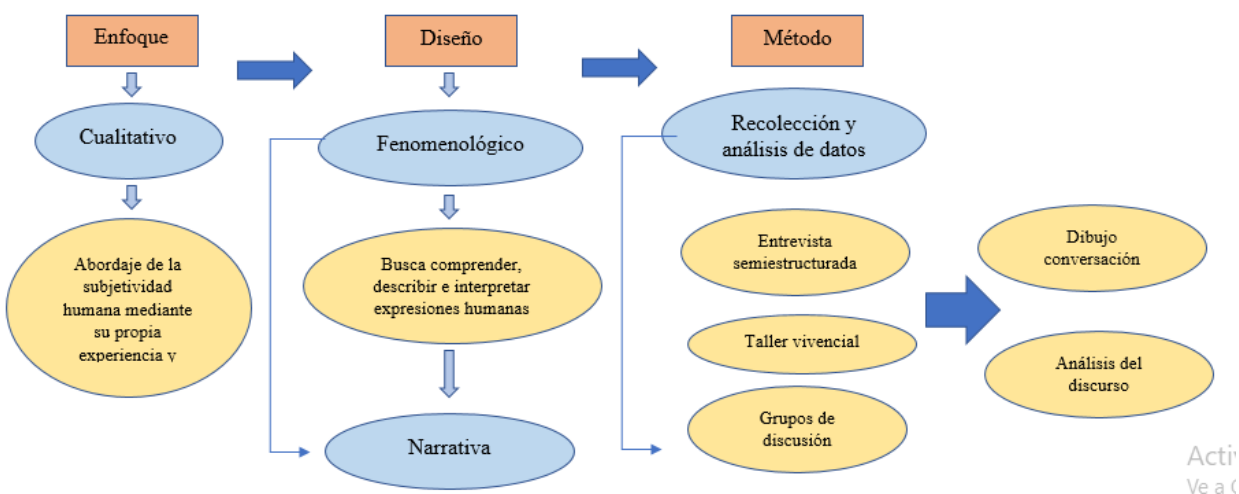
Enfoque

Cualitativo

Abordaje de la subjetividad humana mediante su propia experiencia y

Diseño

Fenomenológico

Busca comprender, describir e interpretar expresiones humanas

Narrativa

Método

Recolección y análisis de datos

Entrevista semiestructurada

Taller vivencial

Grupos de discusión

Dibujo conversación

Análisis del discurso

Activ
Ve a C